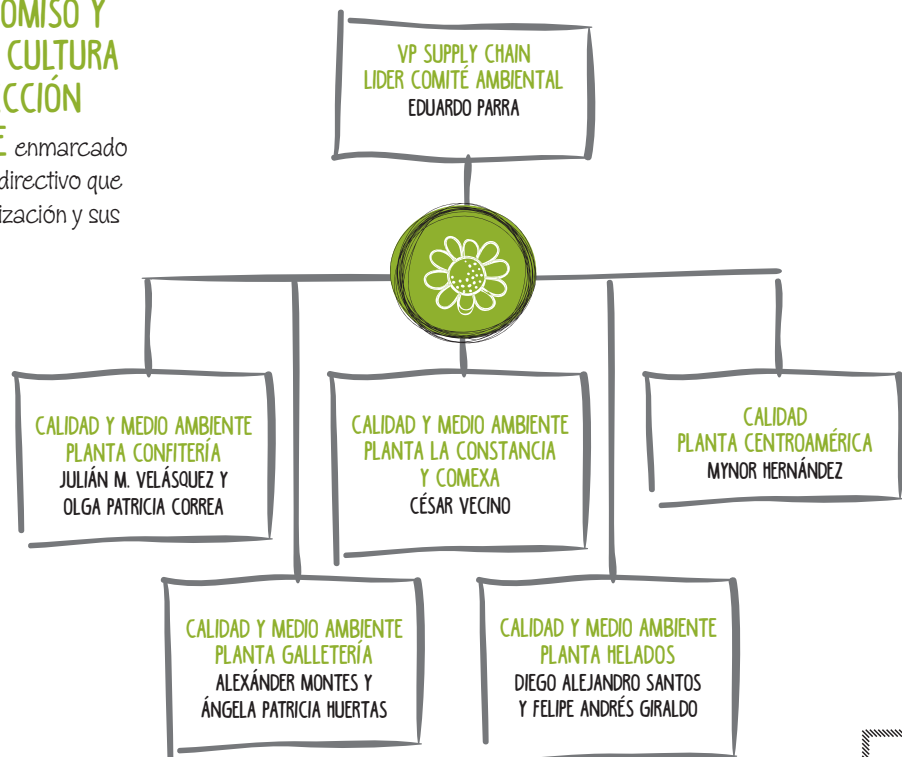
OMISO Y
CULTURA
CCIÓN

E enmarcado
directivo que
ización y sus

VP SUPPLY CHAIN
LIDER COMITÉ AMBIENTAL
EDUARDO PARRA

CALIDAD Y MEDIO AMBIENTE
PLANTA CONFITERÍA
JULIÁN M. VELÁSQUEZ Y
OLGA PATRICIA CORREA

CALIDAD Y MEDIO AMBIENTE
PLANTA LA CONSTANCIA
Y COMEXA
CÉSAR VECINO

CALIDAD
PLANTA CENTROAMÉRICA
MYNOR HERNÁNDEZ

CALIDAD Y MEDIO AMBIENTE
PLANTA GALLETERÍA
ALEXÁNDER MONTES Y
ÁNGELA PATRICIA HUERTAS

CALIDAD Y MEDIO AMBIENTE
PLANTA HELADOS
DIEGO ALEJANDRO SANTOS
Y FELIPE ANDRÉS GIRALDO